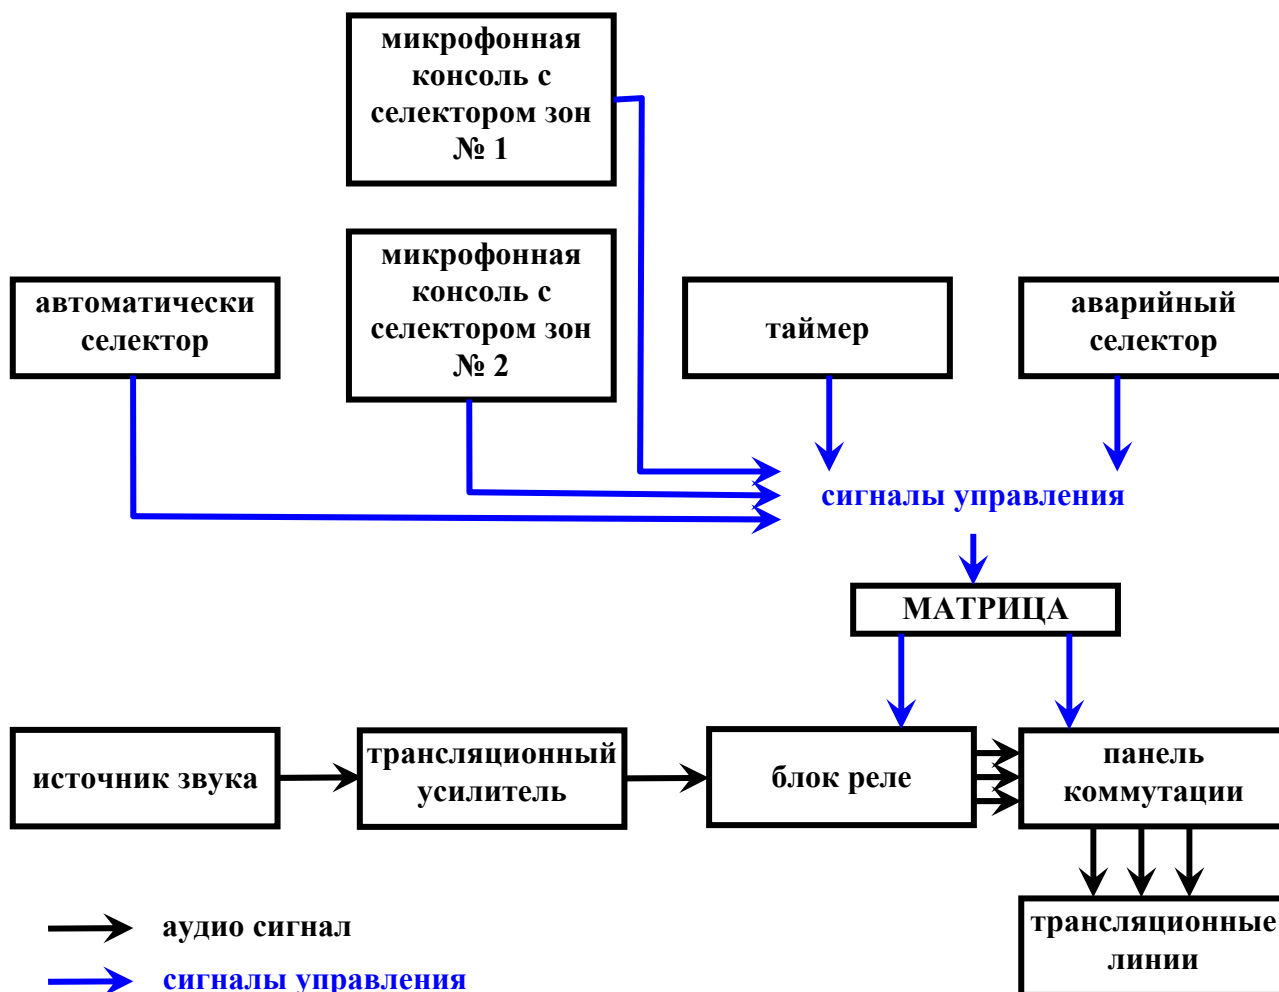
микрофонная консоль с селектором зон № 1

автоматически селектор

микрофонная консоль с селектором зон № 2

таймер

аварийный селектор

сигналы управления

МАТРИЦА

источник звука

трансляционный усилитель

блок реле

панель коммутации

трансляционные линии

аудио сигнал

сигналы управления